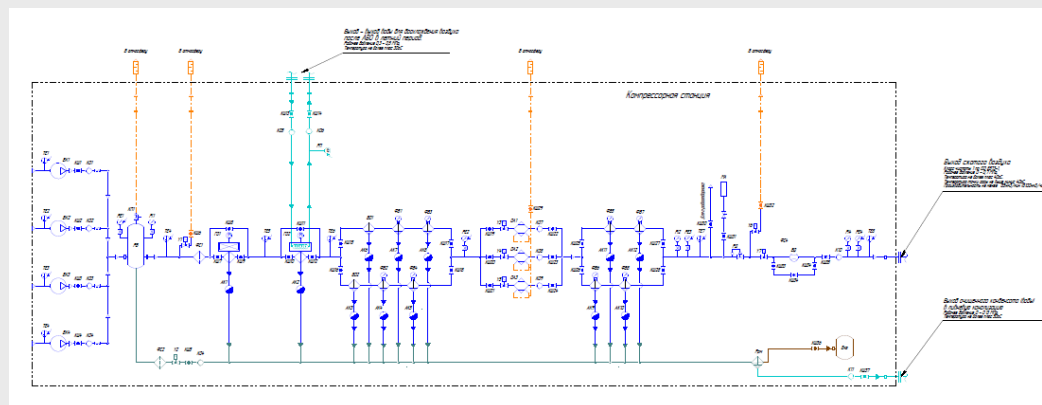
Выход - вход воды для охлаждения воздуха после АВО в летний период
Рабочее давление 0,3 - 0,5 МПа
Температура не более плюс 35°С

В атмосферу
В атмосферу
В атмосферу
В атмосферу

Компрессорная станция

Выход сжатого воздуха
Рабочее давление 0,5 - 0,8 МПа

Выход очищенного конденсата воды в ливневую канализацию
Рабочее давление 0,3 - 0,5 МПа

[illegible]